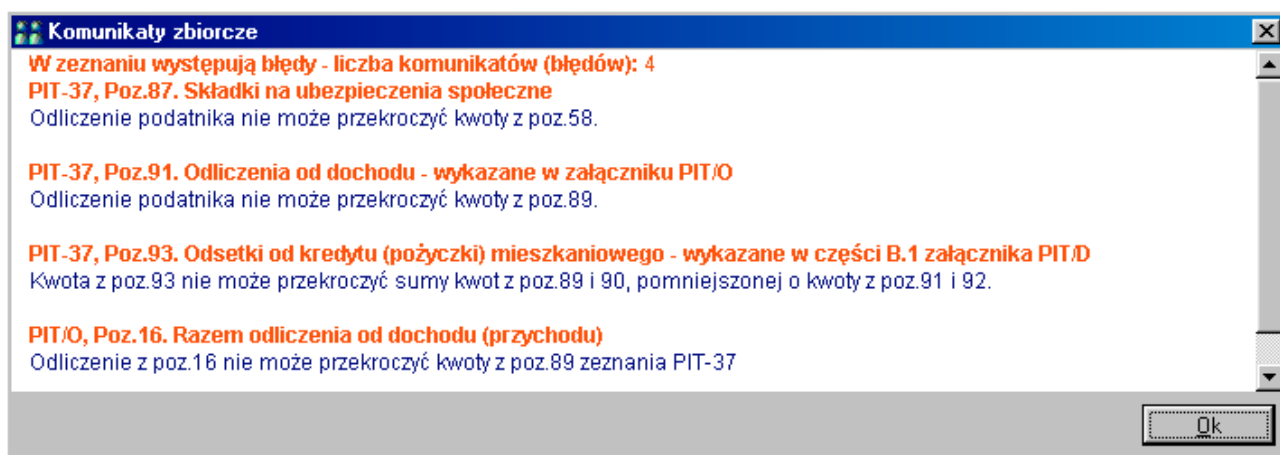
Komunikaty zbiorcze

W zeznaniu występują błędy - liczba komunikatów (błędów): 4
PIT-37, Poz.87. Składki na ubezpieczenia społeczne
Odliczenie podatnika nie może przekroczyć kwoty z poz.58.

PIT-37, Poz.91. Odliczenia od dochodu - wykazane w załączniku PIT/O
Odliczenie podatnika nie może przekroczyć kwoty z poz.89.

PIT-37, Poz.93. Odsetki od kredytu (pożyczki) mieszkaniowego - wykazane w części B.1 załącznika PIT/D
Kwota z poz.93 nie może przekroczyć sumy kwot z poz.89 i 90, pomniejszonej o kwoty z poz.91 i 92.

PIT/O, Poz.16. Razem odliczenia od dochodu (przychodu)
Odliczenie z poz.16 nie może przekroczyć kwoty z poz.89 zeznania PIT-37

Ok